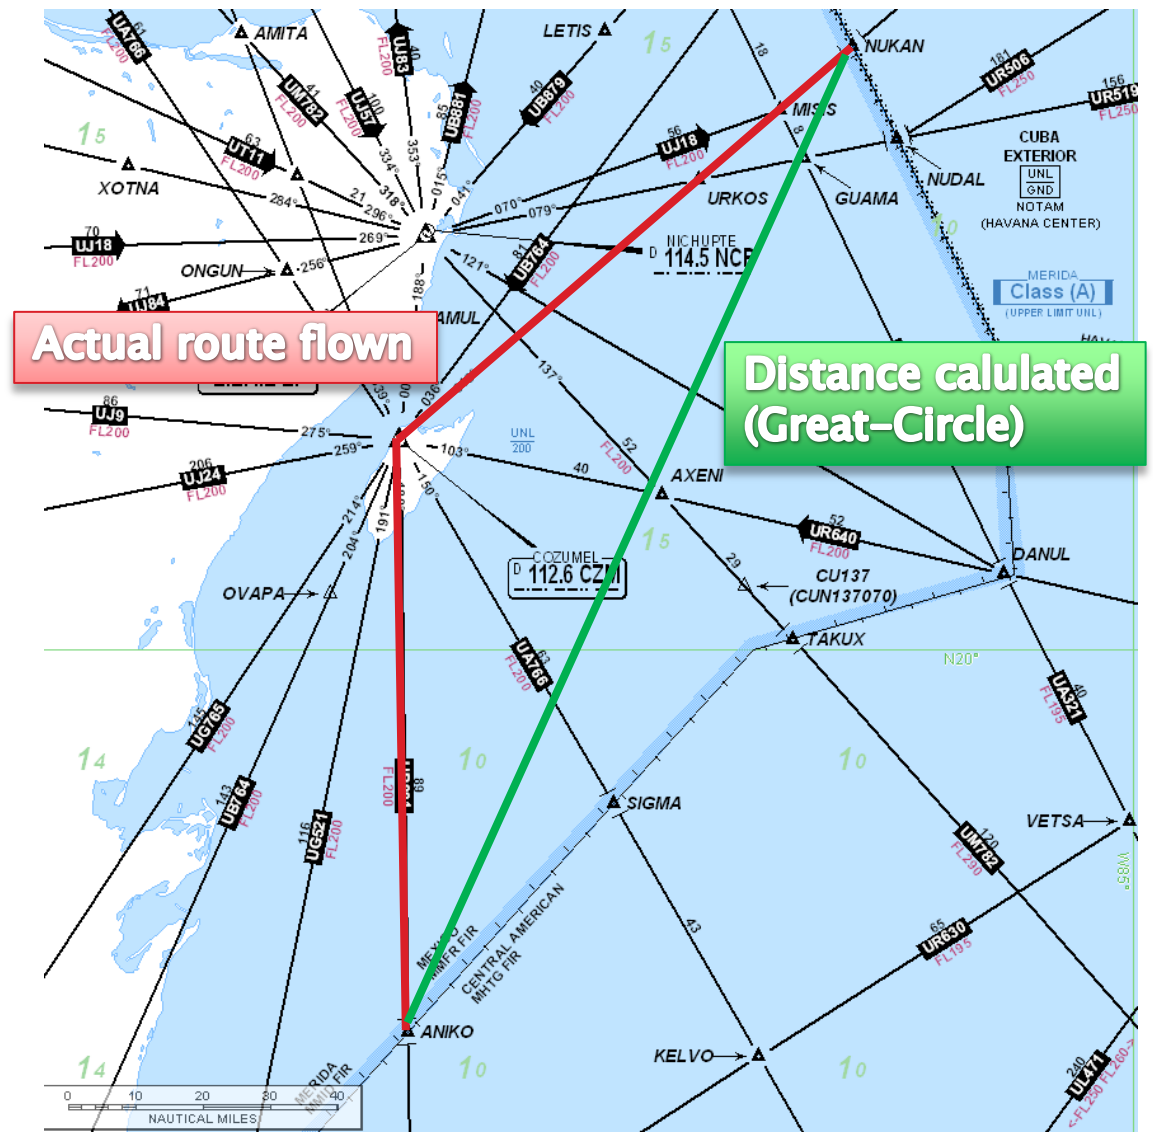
Actual route flown

Distance calulated (Great-Circle)

AMITA
LETIS
NUKAN
MISIS
UA766
FL200
UM782
FL200
UJ57
FL200
UJ83
FL200
UB881
FL200
UB879
FL200
UR506
FL250
UR519
FL250
UT11
FL200
UJ18
FL200
XOTNA
URKOS
GUAMA
NUDAL
CUBA EXTERIOR
UNL
GND
NOTAM
(HAVANA CENTER)
UJ18
FL200
ONGUN
UB764
FL200
NICHUPTE
114.5 NCP
MERIDA
Class (A)
(UPPER LIMIT UNL)
UJ84
AMUL
UJ9
FL200
UJ24
FL200
UNL
200
AXENI
UR640
FL200
DANUL
COZUMEL
112.6 CZM
OVAPA
CU137
(CUN137070)
TAKUX
N20°
UA766
FL200
UA321
FL195
UG765
FL200
UB764
FL200
UG521
FL200
FL200
SIGMA
VETSA
UM782
FL290
W85°
MEXICO
MMFR FIR
CENTRAL AMERICAN
MHTG FIR
UR630
FL195
ANIKO
KELVO
MERIDA
MMID FIR
UL471
FL250
FL260
0
10
20
30
40
NAUTICAL MILES